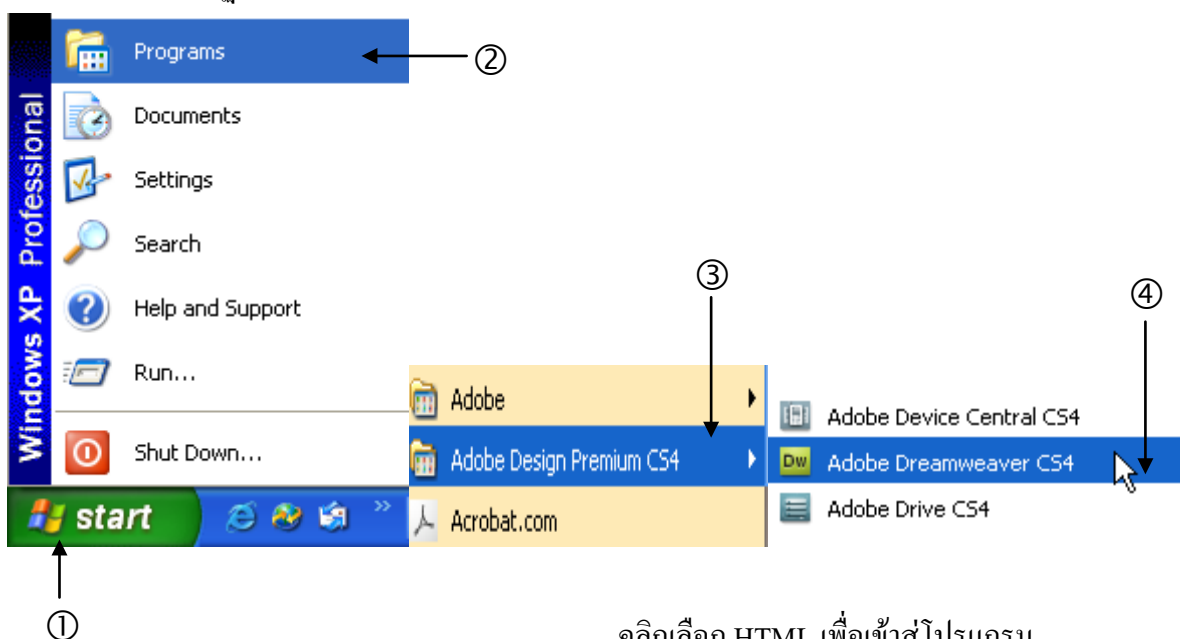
Windows XP Professional

Programs

②

Documents

Settings

Search

Help and Support

Run...

Shut Down...

start

③

④

Adobe

Adobe Design Premium CS4

Acrobat.com

Adobe Device Central CS4

Adobe Dreamweaver CS4

Adobe Drive CS4

①

คลิกเลือก HTML เพื่อเข้าสู่โปรแกรม